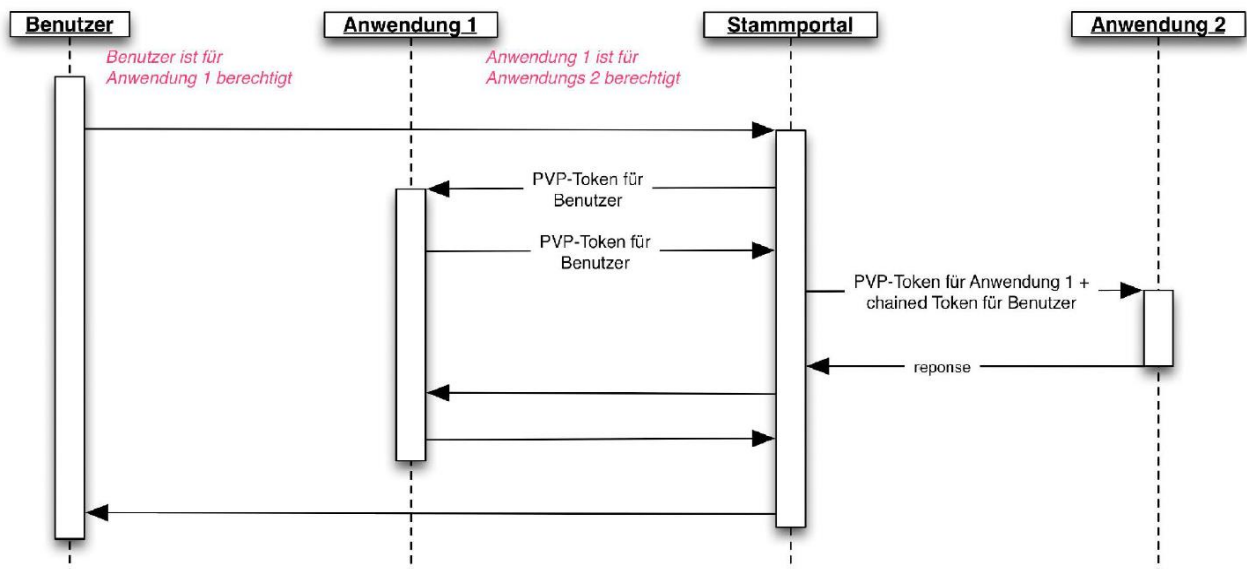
Benutzer

Anwendung 1

Stammportal

Anwendung 2

Benutzer ist für Anwendung 1 berechtigt

Anwendung 1 ist für Anwendungs 2 berechtigt

PVP-Token für Benutzer

PVP-Token für Benutzer

PVP-Token für Anwendung 1 + chained Token für Benutzer

reponse